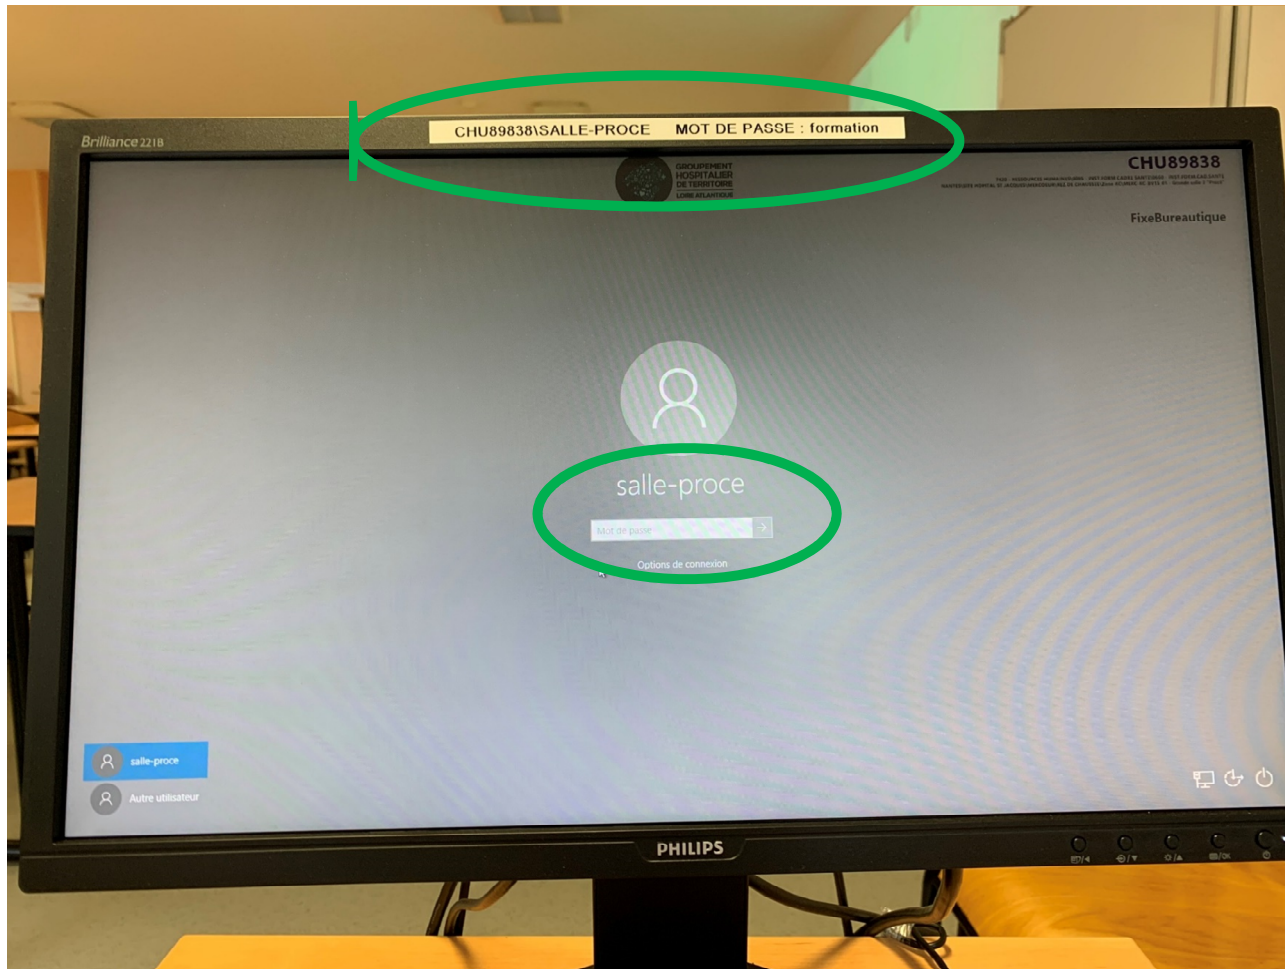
Brilliance 221B

CHU89838\SALLE-PROCE MOT DE PASSE : formation

GROUPEMENT HOSPITALIER DE TERRITOIRE LOIRE ATLANTIQUE

CHU89838

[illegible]

FixeBureautique

salle-proce

Mot de passe

Options de connexion

salle-proce

Autre utilisateur

PHILIPS